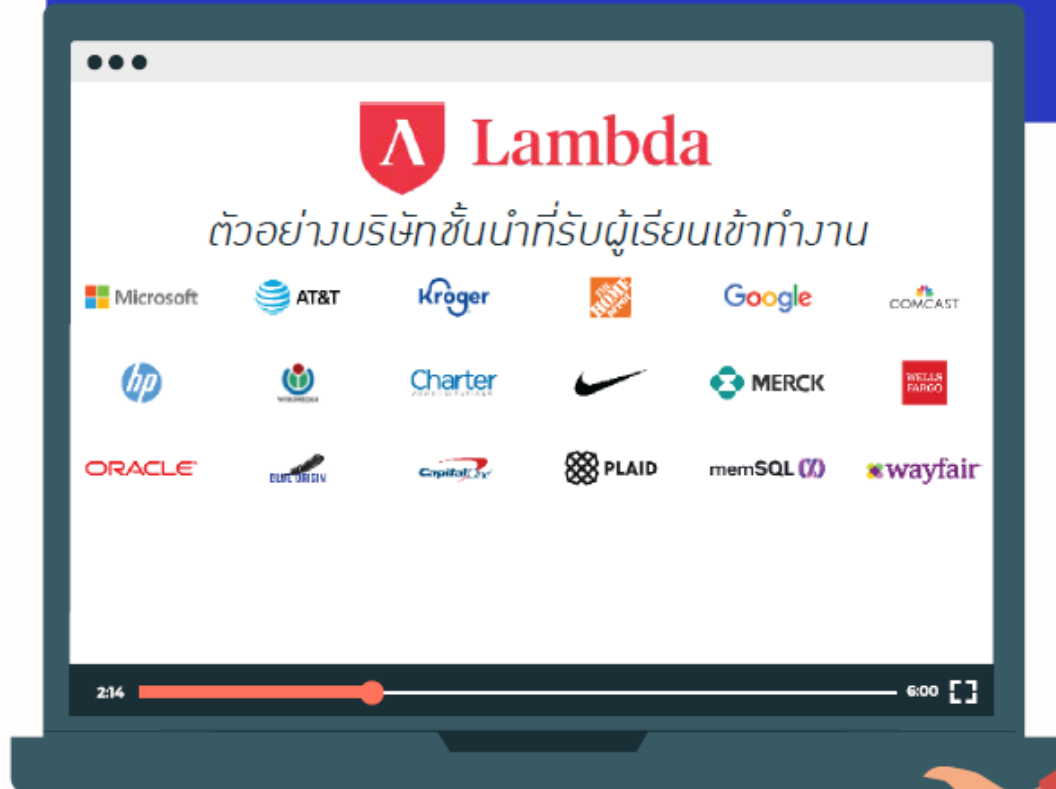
Λ Lambda

ตัวอย่างบริษัทชั้นนำที่รับผู้เรียนเข้าทำงาน

Microsoft AT&T Kroger THE HOME DEPOT Google COMCAST

hp WIKIMEDIA Charter MERCK WELLS FARGO

ORACLE BLUE ORIGIN Capital One PLAID memSQL wayfair

2:14 6:00